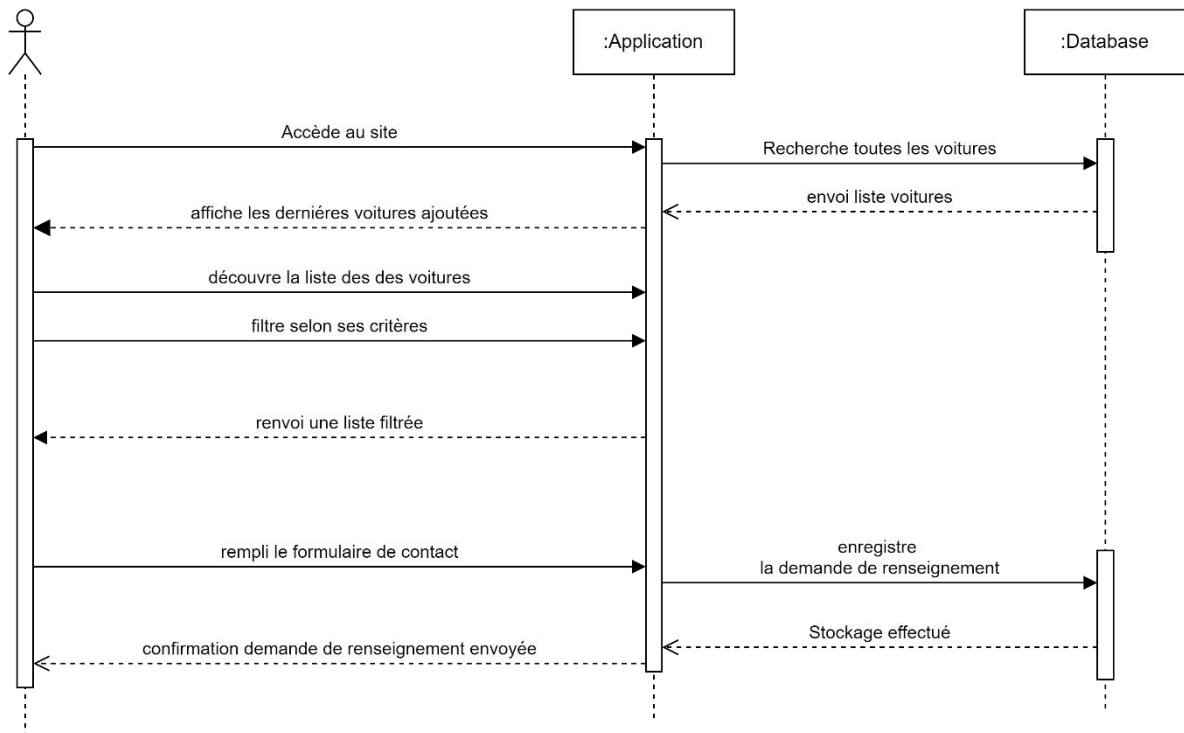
:Application

:Database

Accède au site

Recherche toutes les voitures

envoi liste voitures

affiche les derniéres voitures ajoutées

découvre la liste des des voitures

filtre selon ses critères

renvoi une liste filtrée

rempli le formulaire de contact

enregistre
la demande de renseignement

Stockage effectué

confirmation demande de renseignement envoyée